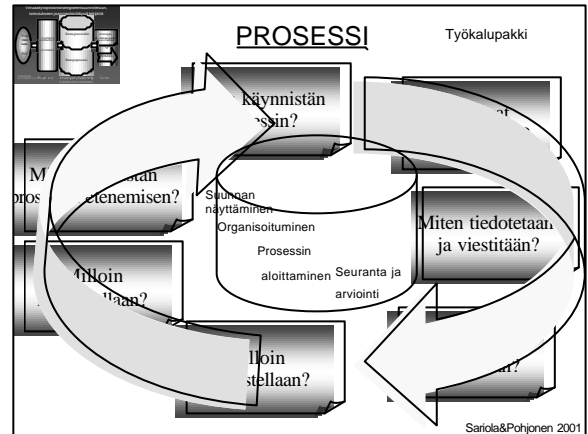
PROSESSI

Työkalupakki

käynnistän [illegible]essin?

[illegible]

M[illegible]stan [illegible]rosessin etenemisen?

Suunnan näyttäminen

Organisoituminen

Prosessin aloittaminen

Seuranta ja arviointi

Miten tiedotetaan ja viestitään?

Milloin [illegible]llaan?

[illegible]lloin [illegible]stellaan?

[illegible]aan?

Sariola&Pohjonen 2001